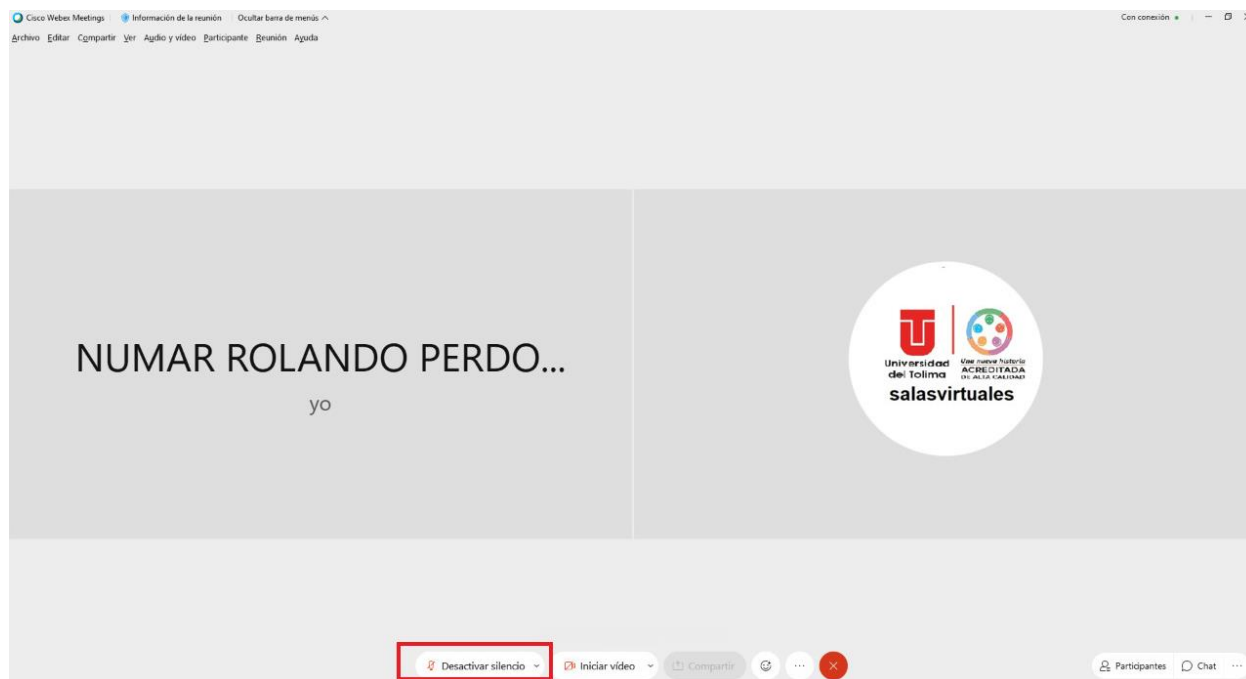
Cisco Webex Meetings | Información de la reunión | Ocultar barra de menús ^

Con conexión

Archivo Editar Compartir Ver Audio y vídeo Participante Reunión Ayuda

NUMAR ROLANDO PERDO...

yo

Universidad del Tolima

Una nueva historia ACREDITADA DE ALTA CALIDAD

salasvirtuales

Desactivar silencio

Iniciar vídeo

Compartir

Participantes

Chat